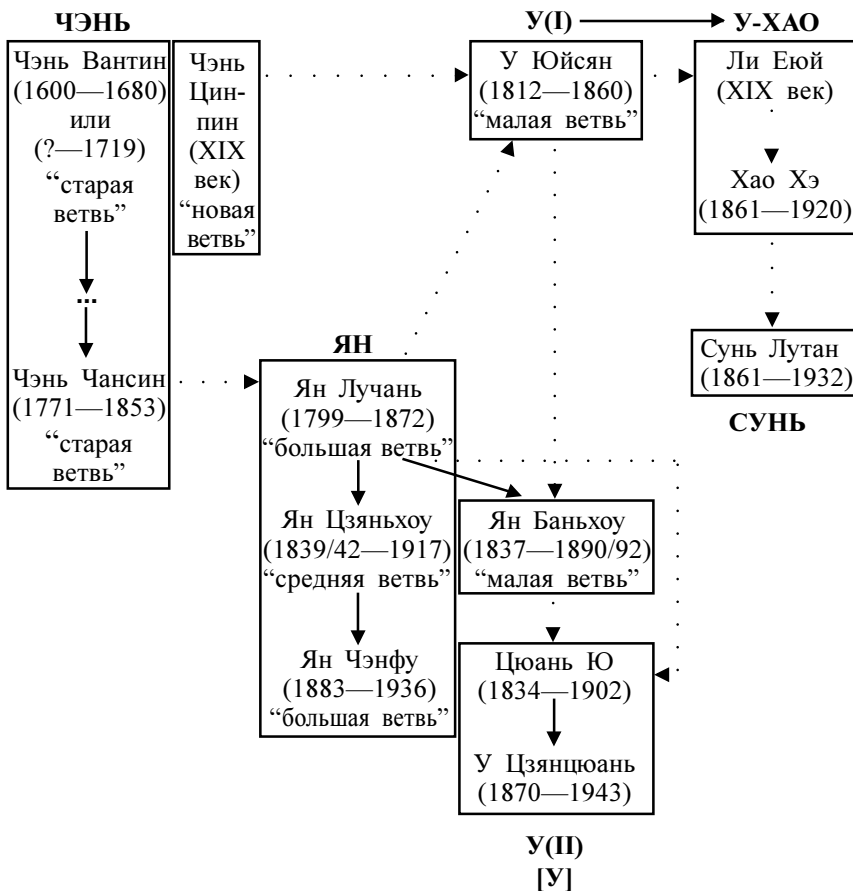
ЧЭНЬ

Чэнь Вантин (1600—1680) или (?—1719) “старая ветвь”

...

Чэнь Чансин (1771—1853) “старая ветвь”

Чэнь Цинпин (XIX век) “новая ветвь”

У(I)

У Юйсян (1812—1860) “малая ветвь”

У-ХАО

Ли Еюй (XIX век)

Хао Хэ (1861—1920)

Сунь Лутан (1861—1932)

СУНЬ

ЯН

Ян Лучань (1799—1872) “большая ветвь”

Ян Цзяньхоу (1839/42—1917) “средняя ветвь”

Ян Чэнфу (1883—1936) “большая ветвь”

Ян Баньхоу (1837—1890/92) “малая ветвь”

Цюань Ю (1834—1902)

У Цзянцюань (1870—1943)

У(II)
[У]